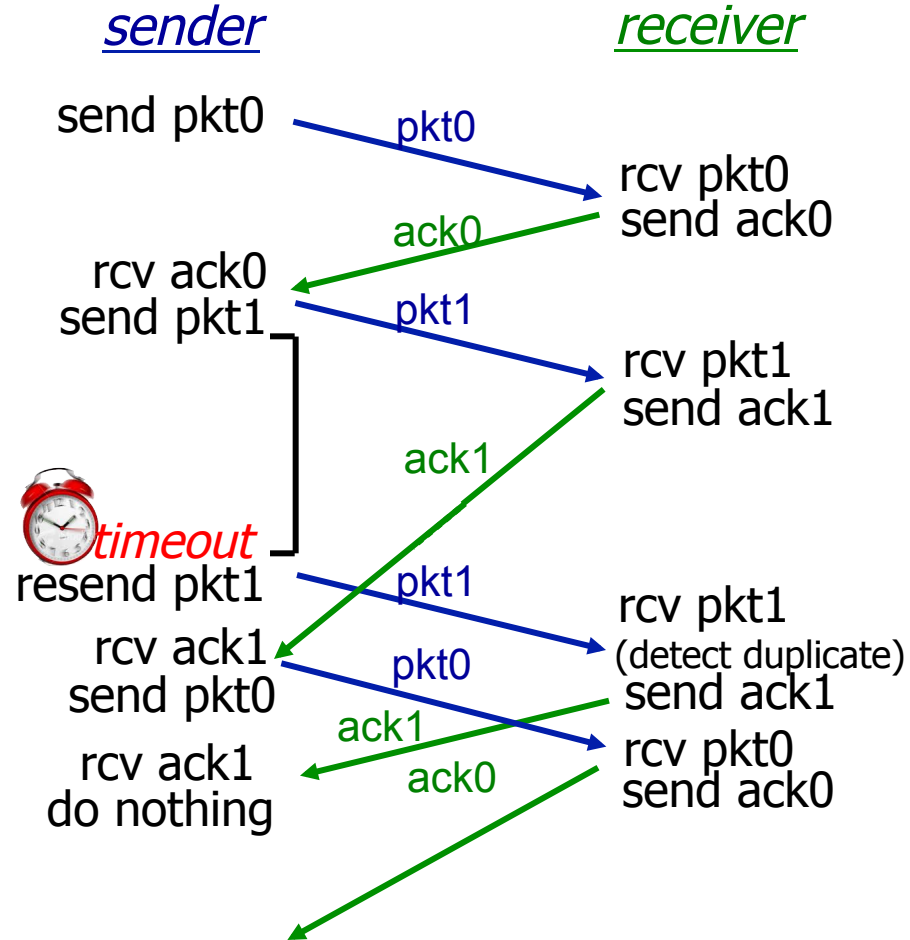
sender

receiver

send pkt0

pkt0

rcv pkt0
send ack0

ack0

rcv ack0
send pkt1

pkt1

rcv pkt1
send ack1

ack1

timeout

resend pkt1

pkt1

rcv pkt1
(detect duplicate)
send ack1

rcv ack1
send pkt0

pkt0

ack1

rcv pkt0
send ack0

rcv ack1
do nothing

ack0